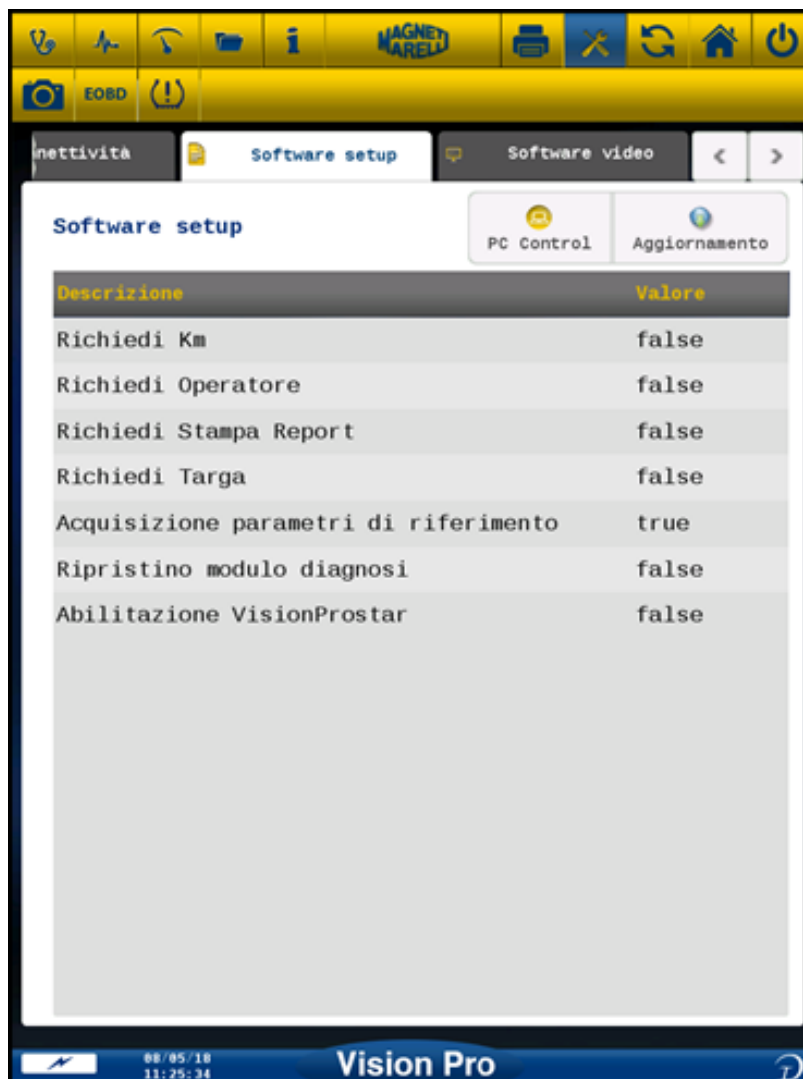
MAGNETI MARELLI

EOBD

nettività

Software setup

Software video

Software setup

PC Control

Aggiornamento

| Descrizione | Valore |
|---|---|
| Richiedi Km | false |
| Richiedi Operatore | false |
| Richiedi Stampa Report | false |
| Richiedi Targa | false |
| Acquisizione parametri di riferimento | true |
| Ripristino modulo diagnosi | false |
| Abilitazione VisionProstar | false |

08/05/18
11:25:34

Vision Pro